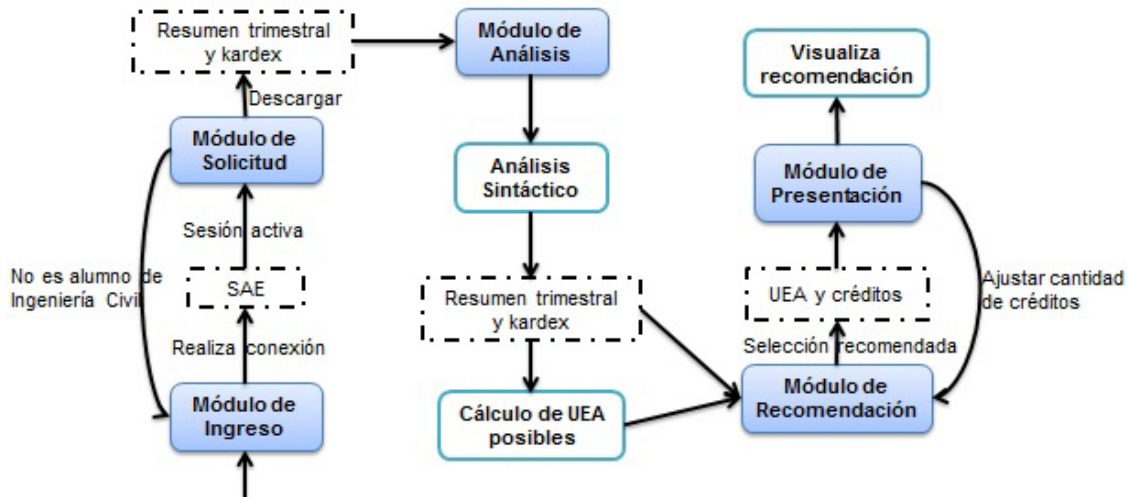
Resumen trimestral y kardex

Módulo de Análisis

Visualiza recomendación

Descargar

Módulo de Solicitud

Análisis Sintáctico

Módulo de Presentación

Sesión activa

No es alumno de Ingeniería Civil

SAE

Resumen trimestral y kardex

UEA y créditos

Ajustar cantidad de créditos

Realiza conexión

Selección recomendada

Módulo de Ingreso

Cálculo de UEA posibles

Módulo de Recomendación